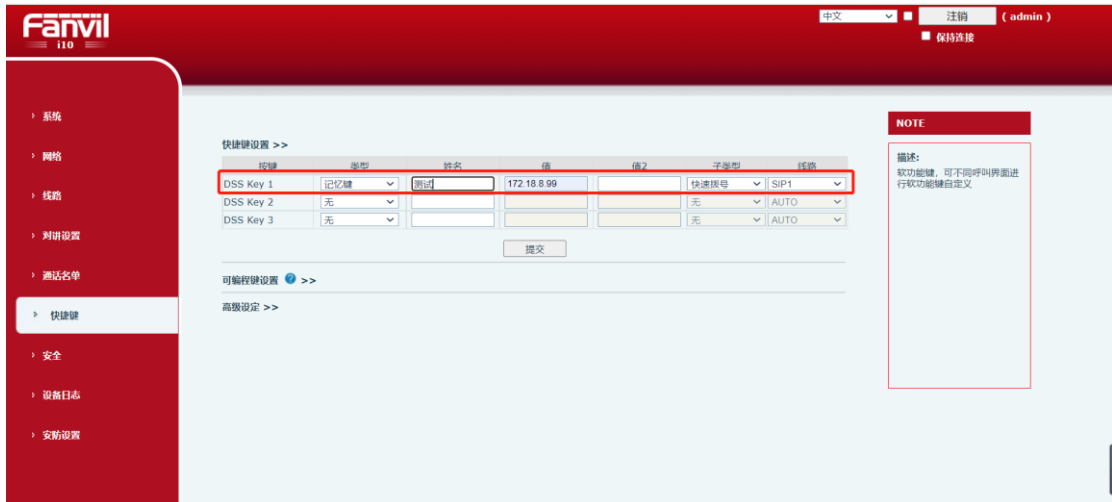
Fanvil
i10

中文
注销
( admin )
保持连接

› 系统
› 网络
› 线路
› 对讲设置
› 通话名单
› 快捷键
› 安全
› 设备日志
› 安防设置

快捷键设置 >>

| 按键 | 类型 | 姓名 | 值 | 值2 | 子类型 | 线路 |
|---|---|---|---|---|---|---|
| DSS Key 1 | 记忆键 | 测试 | 172.18.8.99 | | 快速拨号 | SIP1 |
| DSS Key 2 | 无 | | | | 无 | AUTO |
| DSS Key 3 | 无 | | | | 无 | AUTO |

提交

可编程键设置 >>

高级设定 >>

NOTE

描述:
软功能键，可不同呼叫界面进行软功能键自定义